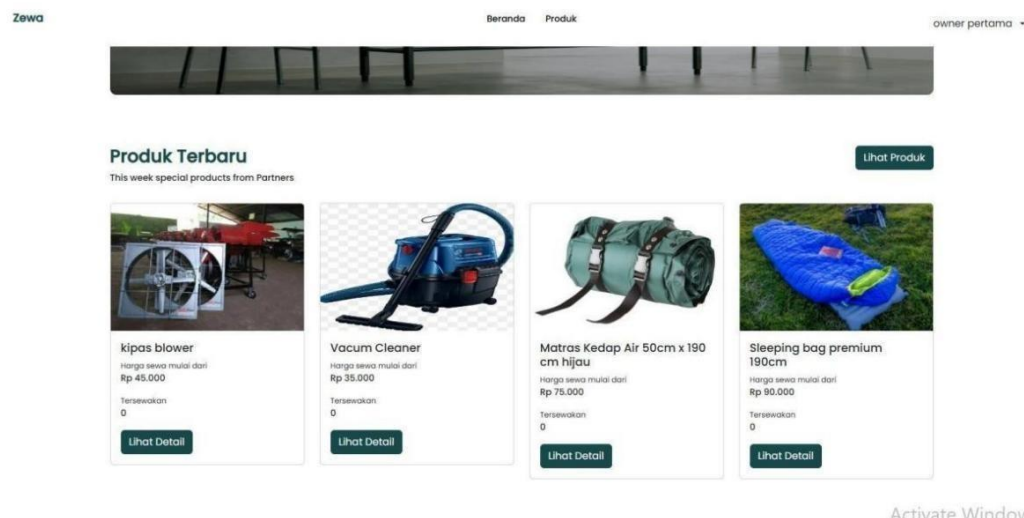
Zewa

Beranda Produk

owner pertama

Produk Terbaru

This week special products from Partners

Lihat Produk

kipas blower
Harga sewa mulai dari
Rp 45.000
Tersewakan
0
Lihat Detail

Vacum Cleaner
Harga sewa mulai dari
Rp 35.000
Tersewakan
0
Lihat Detail

Matras Kedap Air 50cm x 190 cm hijau
Harga sewa mulai dari
Rp 75.000
Tersewakan
0
Lihat Detail

Sleeping bag premium 190cm
Harga sewa mulai dari
Rp 90.000
Tersewakan
0
Lihat Detail

Activate Window